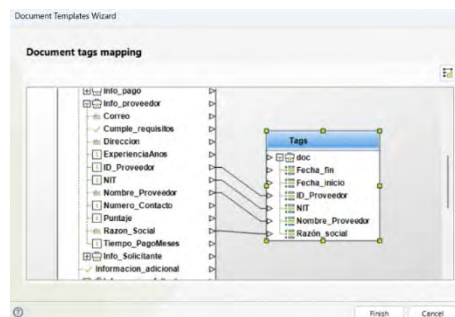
Document Templates Wizard

Document tags mapping

Info_pago
Info_proveedor
Correo
Cumple_requisitos
Direccion
ExperienciaAnos
ID_Proveedor
NIT
Nombre_Proveedor
Numero_Contacto
Puntaje
Razon_Social
Tiempo_PagoMeses
Info_Solicitante
Informacion_adicional

Tags
doc
Fecha_fin
Fecha_inicio
ID_Proveedor
NIT
Nombre_Proveedor
Razón_social

Finish
Cancel